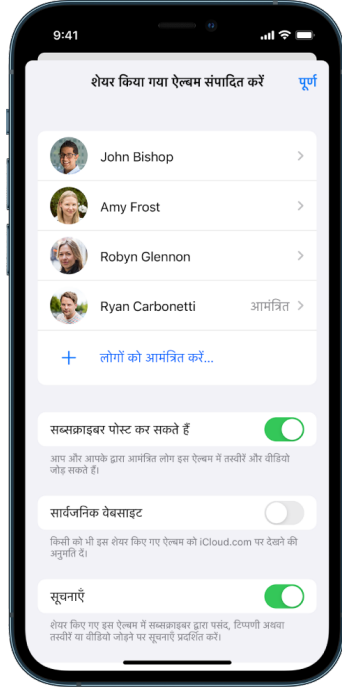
9:41

शेयर किया गया ऐल्बम संपादित करें

पूर्ण

John Bishop

Amy Frost

Robyn Glennon

Ryan Carbonetti

आमंत्रित

+ लोगों को आमंत्रित करें…

सब्सक्राइबर पोस्ट कर सकते हैं

आप और आपके द्वारा आमंत्रित लोग इस ऐल्बम में तस्वीरें और वीडियो जोड़ सकते हैं।

सार्वजनिक वेबसाइट

किसी को भी इस शेयर किए गए ऐल्बम को iCloud.com पर देखने की अनुमति दें।

सूचनाएँ

शेयर किए गए इस ऐल्बम में सब्सक्राइबर द्वारा पसंद, टिप्पणी अथवा तस्वीरें या वीडियो जोड़ने पर सूचनाएँ प्रदर्शित करें।